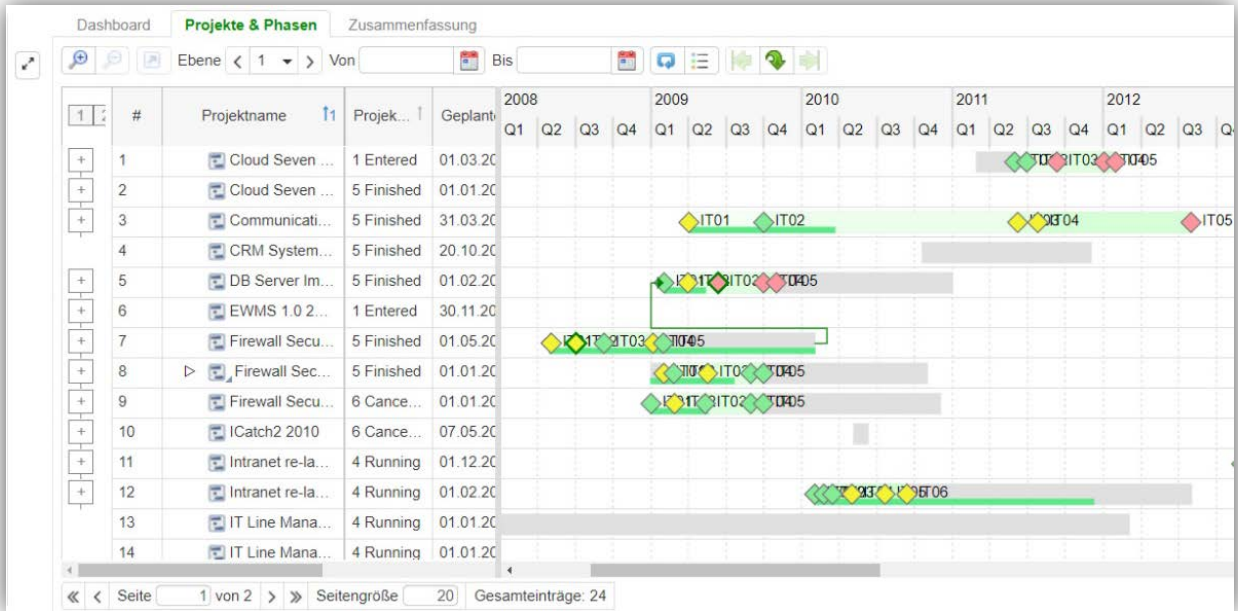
Dashboard | Projekte & Phasen | Zusammenfassung

Ebene 1 Von Bis

| # | Projektname | Projek... | Geplant |
|---|---|---|---|
| 1 | Cloud Seven ... | 1 Entered | 01.03.20 |
| 2 | Cloud Seven ... | 5 Finished | 01.01.20 |
| 3 | Communicati... | 5 Finished | 31.03.20 |
| 4 | CRM System... | 5 Finished | 20.10.20 |
| 5 | DB Server Im... | 5 Finished | 01.02.20 |
| 6 | EWMS 1.0 2... | 1 Entered | 30.11.20 |
| 7 | Firewall Secu... | 5 Finished | 01.05.20 |
| 8 | Firewall Sec... | 5 Finished | 01.01.20 |
| 9 | Firewall Secu... | 6 Cance... | 01.01.20 |
| 10 | ICatch2 2010 | 6 Cance... | 07.05.20 |
| 11 | Intranet re-la... | 4 Running | 01.12.20 |
| 12 | Intranet re-la... | 4 Running | 01.02.20 |
| 13 | IT Line Mana... | 4 Running | 01.01.20 |
| 14 | IT Line Mana... | 4 Running | 01.01.20 |

2008 Q1 Q2 Q3 Q4 2009 Q1 Q2 Q3 Q4 2010 Q1 Q2 Q3 Q4 2011 Q1 Q2 Q3 Q4 2012 Q1 Q2 Q3 Q4

IT03 IT05
IT01 IT02 IT04 IT05
IT02 IT05
IT03 IT05
IT05
IT02 IT05
IT06

Seite 1 von 2 Seitengröße 20 Gesamteinträge: 24